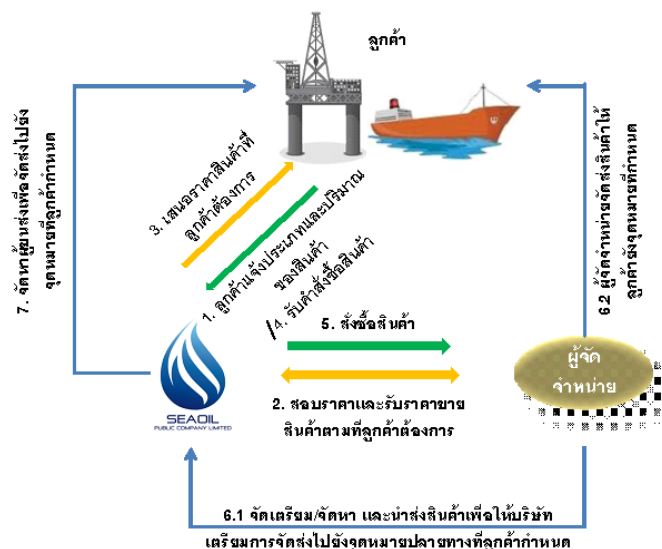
ลูกค้า

7. จัดหาผู้ขนส่งเพื่อจัดส่งไปยังจุดหมายที่ลูกค้ากำหนด

3. เสนอราคาสินค้าที่ลูกค้าต้องการ

1. ลูกค้าแจ้งประเภทและปริมาณของสินค้า

4. รับคำสั่งซื้อสินค้า

6.2 ผู้จัดจำหน่ายจัดส่งสินค้าให้ลูกค้าถึงจุดหมายที่กำหนด

5. สั่งซื้อสินค้า

ผู้จัดจำหน่าย

SEAOIL
PUBLIC COMPANY LIMITED

2. สอบราคาและรับราคาขายสินค้าตามที่ลูกค้าต้องการ

6.1 จัดเตรียม/จัดหา และนำส่งสินค้าเพื่อให้บริษัทเตรียมการจัดส่งไปยังจุดหมายปลายทางที่ลูกค้ากำหนด